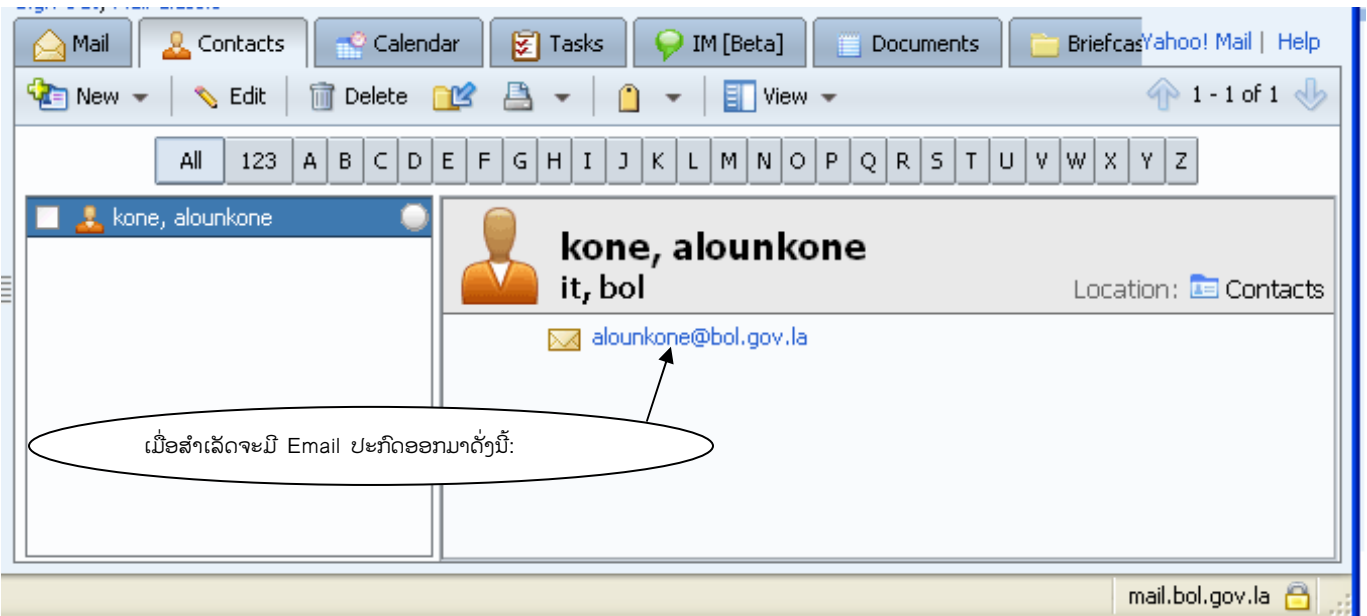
Mail | Contacts | Calendar | Tasks | IM [Beta] | Documents | Briefcas

Yahoo! Mail | Help

New | Edit | Delete | View

1 - 1 of 1

All | 123 | A | B | C | D | E | F | G | H | I | J | K | L | M | N | O | P | Q | R | S | T | U | V | W | X | Y | Z

kone, alounkone

kone, alounkone
it, bol

Location: Contacts

alounkone@bol.gov.la

ເມື່ອສຳເລັດຈະມີ Email ປະກົດອອກມາດັ່ງນີ້:

mail.bol.gov.la